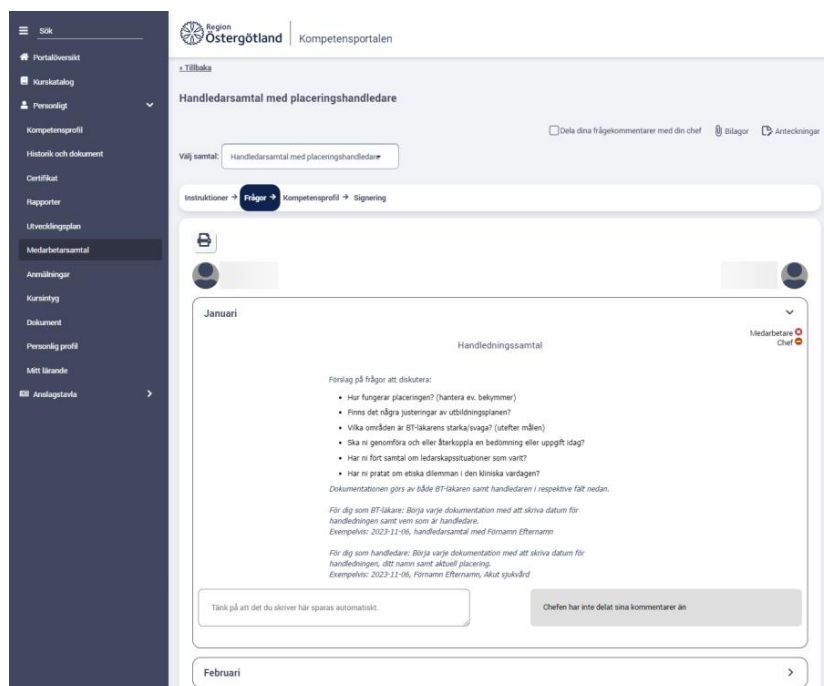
Sök

Portalöversikt

Kurskatalog

Personligt

Kompetensprofil

Historik och dokument

Certifikat

Rapporter

Utvecklingsplan

Medarbetarsamtal

Anmälningar

Kursintyg

Dokument

Personlig profil

Mitt lärande

Anslagstavla

Region Östergötland | Kompetensportalen

« Tillbaka

Handledarsamtal med placeringshandledare

Dela dina frågekommentarer med din chef   Bilagor   Anteckningar

Välj samtal: Handledarsamtal med placeringshandledare

Instruktioner → Frågor → Kompetensprofil → Signering

Januari

Medarbetare
Chef

Handledningssamtal

Förslag på frågor att diskutera:

- Hur fungerar placeringen? (hantera ev. bekymmer)
- Finns det några justeringar av utbildningsplanen?
- Vilka områden är BT-läkarens starka/svaga? (utefter målen)
- Ska ni genomföra och eller återkoppla en bedömning eller uppgift idag?
- Har ni fört samtal om ledarskapssituationer som varit?
- Har ni pratat om etiska dilemman i den kliniska vardagen?

Dokumentationen görs av både BT-läkaren samt handledaren i respektive fält nedan.

För dig som BT-läkare: Börja varje dokumentation med att skriva datum för handledningen samt vem som är handledare.
Exempelvis: 2023-11-06, handledarsamtal med Förnamn Efternamn

För dig som handledare: Börja varje dokumentation med att skriva datum för handledningen, ditt namn samt aktuell placering.
Exempelvis: 2023-11-06, Förnamn Efternamn, Akut sjukvård

Tänk på att det du skriver här sparas automatiskt.

Chefen har inte delat sina kommentarer än

Februari